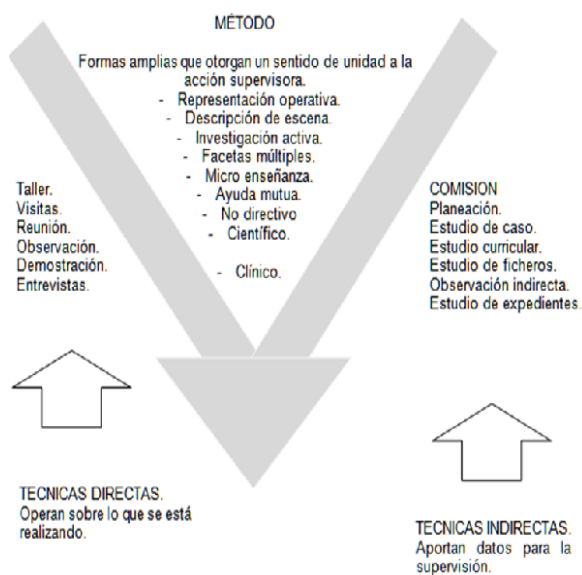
MÉTODO

Formas amplias que otorgan un sentido de unidad a la acción supervisora.
- Representación operativa.
- Descripción de escena.
- Investigación activa.
- Facetas múltiples.
- Micro enseñanza.
- Ayuda mutua.
- No directivo
- Científico.

- Clínico.

Taller.
Visitas.
Reunión.
Observación.
Demostración.
Entrevistas.

COMISION
Planeación.
Estudio de caso.
Estudio curricular.
Estudio de ficheros.
Observación indirecta.
Estudio de expedientes.

TECNICAS DIRECTAS.
Operan sobre lo que se está realizando.

TECNICAS INDIRECTAS.
Aportan datos para la supervisión.